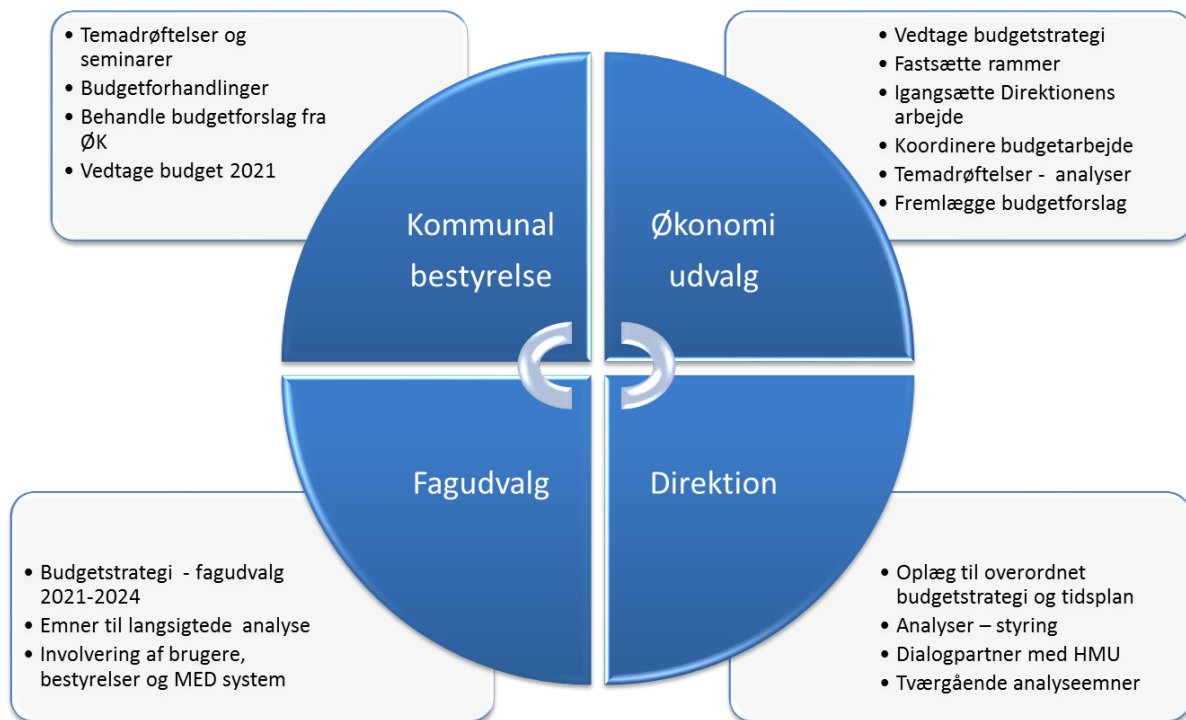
- Temadrøftelser og seminarer
- Budgetforhandlinger
- Behandle budgetforslag fra ØK
- Vedtage budget 2021

- Vedtage budgetstrategi
- Fastsætte rammer
- Igangsætte Direktionens arbejde
- Koordinere budgetarbejde
- Temadrøftelser - analyser
- Fremlægge budgetforslag

Kommunal bestyrelse

Økonomi udvalg

Fagudvalg

Direktion

- Budgetstrategi - fagudvalg 2021-2024
- Emner til langsigtede analyse
- Involvering af brugere, bestyrelser og MED system

- Oplæg til overordnet budgetstrategi og tidsplan
- Analyser – styring
- Dialogpartner med HMU
- Tværgående analyseemner